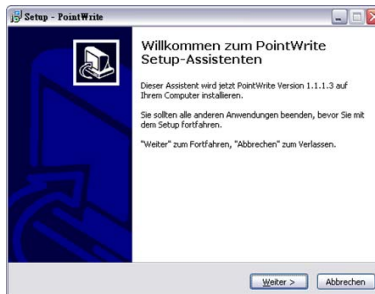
Setup - PointWrite

Willkommen zum PointWrite Setup-Assistenten

Dieser Assistent wird jetzt PointWrite Version 1.1.1.3 auf Ihrem Computer installieren.

Sie sollten alle anderen Anwendungen beenden, bevor Sie mit dem Setup fortfahren.

"Weiter" zum Fortfahren, "Abbrechen" zum Verlassen.

Weiter >
Abbrechen